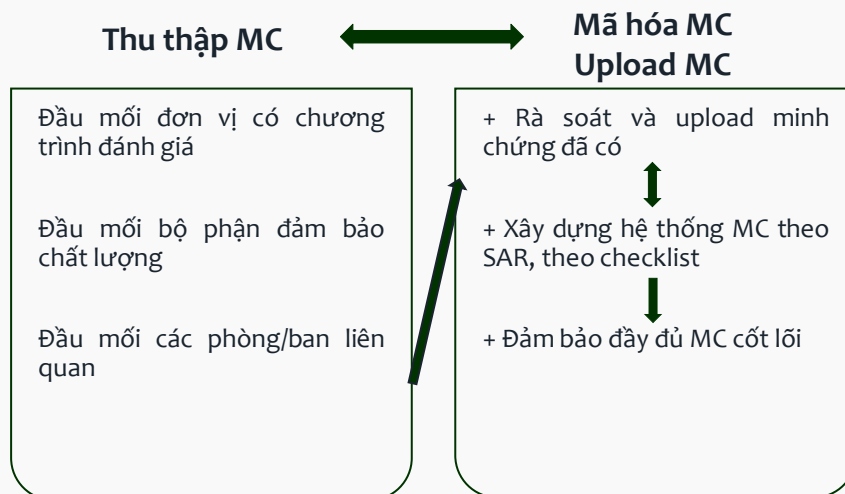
Thu thập MC

Mã hóa MC
Upload MC

Đầu mối đơn vị có chương trình đánh giá

Đầu mối bộ phận đảm bảo chất lượng

Đầu mối các phòng/ban liên quan

+ Rà soát và upload minh chứng đã có

+ Xây dựng hệ thống MC theo SAR, theo checklist

+ Đảm bảo đầy đủ MC cốt lõi